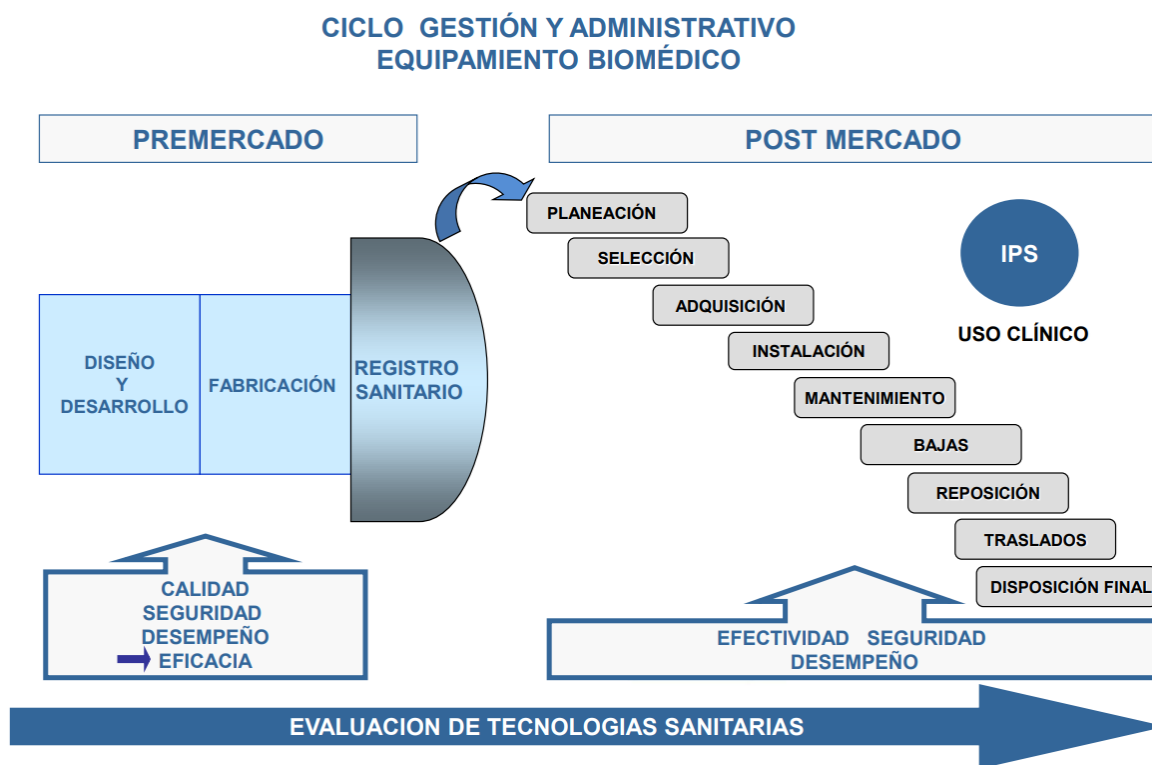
CICLO GESTIÓN Y ADMINISTRATIVO
EQUIPAMIENTO BIOMÉDICO

PREMERCADO

POST MERCADO

DISEÑO Y DESARROLLO

FABRICACIÓN

REGISTRO SANITARIO

PLANEACIÓN

SELECCIÓN

ADQUISICIÓN

INSTALACIÓN

MANTENIMIENTO

BAJAS

REPOSICIÓN

TRASLADOS

DISPOSICIÓN FINAL

IPS

USO CLÍNICO

CALIDAD
SEGURIDAD
DESEMPEÑO
EFICACIA

EFECTIVIDAD SEGURIDAD
DESEMPEÑO

EVALUACION DE TECNOLOGIAS SANITARIAS